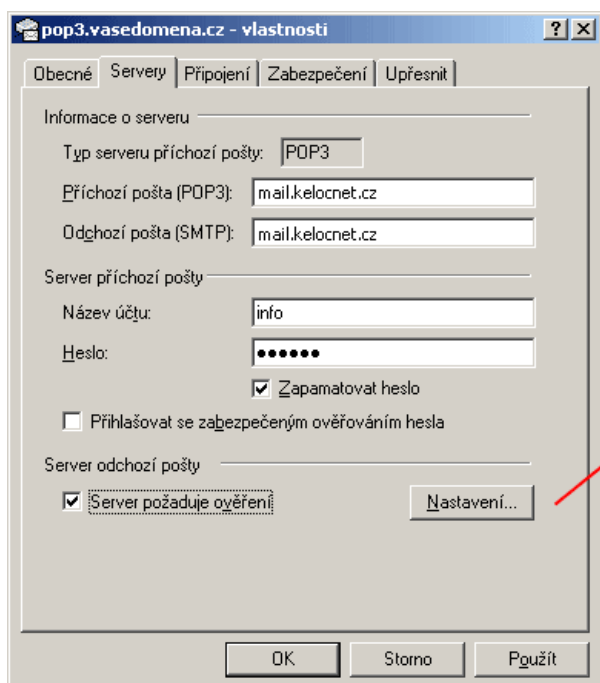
pop3.vasedomena.cz - vlastnosti

?

Obecné | Servery | Připojení | Zabezpečení | Upřesnit

Informace o serveru

Typ serveru příchozí pošty: POP3

Příchozí pošta (POP3): mail.kelocnet.cz

Odchozí pošta (SMTP): mail.kelocnet.cz

Server příchozí pošty

Název účtu: info

Heslo: ••••••

Zapamatovat heslo

Přihlašovat se zabezpečeným ověřováním hesla

Server odchozí pošty

Server požaduje ověření

Nastavení...

OK

Storno

Použít